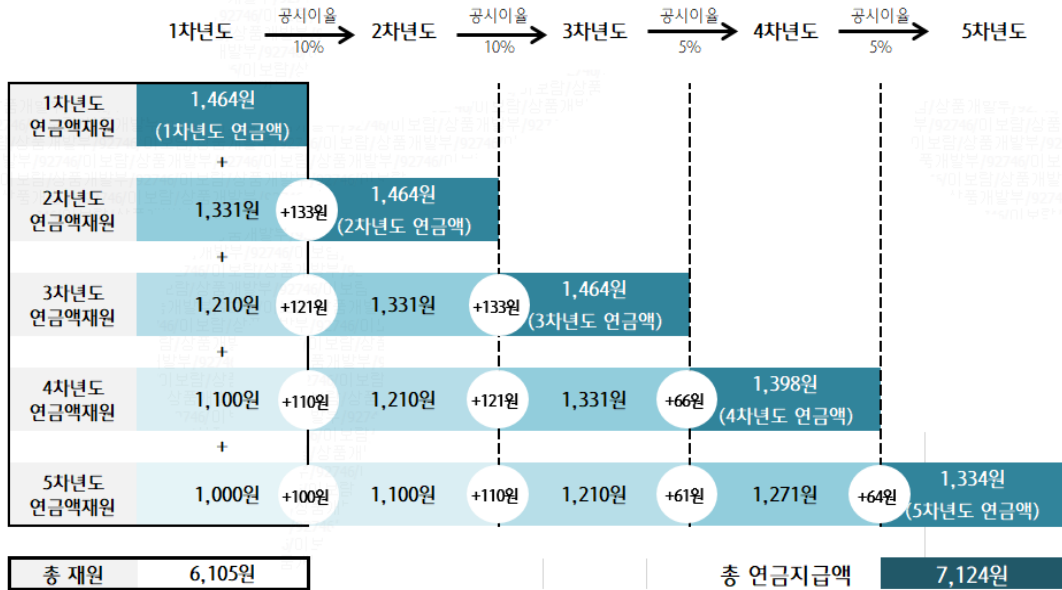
1차년도 공시이율 10% 2차년도 공시이율 10% 3차년도 공시이율 5% 4차년도 공시이율 5% 5차년도

1차년도 연금액재원 1,464원 (1차년도 연금액)

+

2차년도 연금액재원 1,331원 +133원 1,464원 (2차년도 연금액)

+

3차년도 연금액재원 1,210원 +121원 1,331원 +133원 1,464원 (3차년도 연금액)

+

4차년도 연금액재원 1,100원 +110원 1,210원 +121원 1,331원 +66원 1,398원 (4차년도 연금액)

+

5차년도 연금액재원 1,000원 +100원 1,100원 +110원 1,210원 +61원 1,271원 +64원 1,334원 (5차년도 연금액)

총 재원 6,105원

총 연금지급액 7,124원